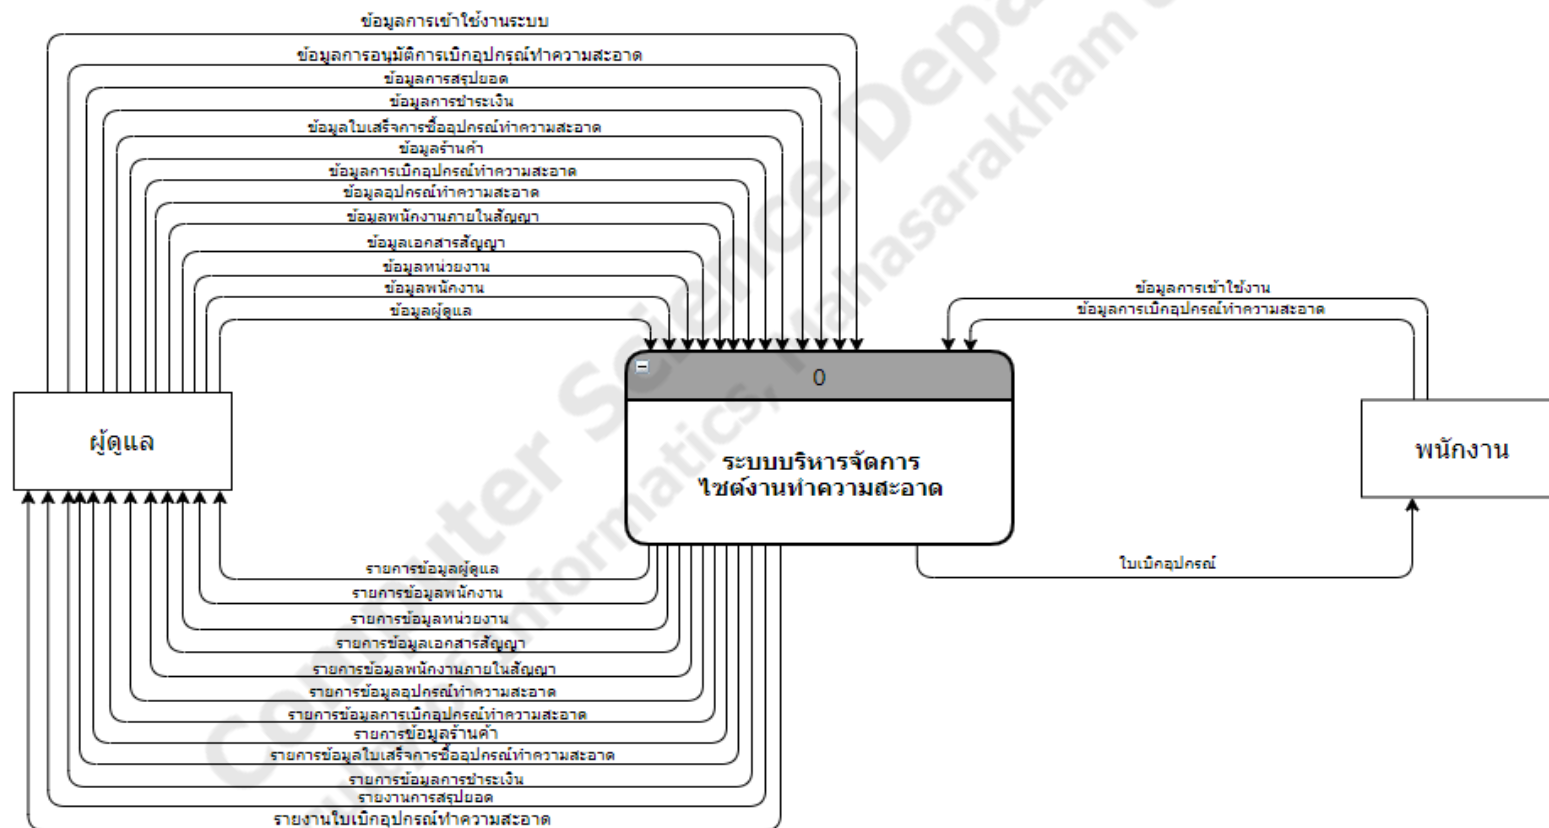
ข้อมูลการเข้าใช้งานระบบ
ข้อมูลการอนุมัติการเบิกอุปกรณ์ทำความสะอาด
ข้อมูลการสรุปยอด
ข้อมูลการชำระเงิน
ข้อมูลใบเสร็จการซื้ออุปกรณ์ทำความสะอาด
ข้อมูลร้านค้า
ข้อมูลการเบิกอุปกรณ์ทำความสะอาด
ข้อมูลอุปกรณ์ทำความสะอาด
ข้อมูลพนักงานภายในสัญญา
ข้อมูลเอกสารสัญญา
ข้อมูลหน่วยงาน
ข้อมูลพนักงาน
ข้อมูลผู้ดูแล

ข้อมูลการเข้าใช้งาน
ข้อมูลการเบิกอุปกรณ์ทำความสะอาด

ผู้ดูแล

0

ระบบบริหารจัดการ
ไซต์งานทำความสะอาด

พนักงาน

ใบเบิกอุปกรณ์

รายการข้อมูลผู้ดูแล
รายการข้อมูลพนักงาน
รายการข้อมูลหน่วยงาน
รายการข้อมูลเอกสารสัญญา
รายการข้อมูลพนักงานภายในสัญญา
รายการข้อมูลอุปกรณ์ทำความสะอาด
รายการข้อมูลการเบิกอุปกรณ์ทำความสะอาด
รายการข้อมูลร้านค้า
รายการข้อมูลใบเสร็จการซื้ออุปกรณ์ทำความสะอาด
รายการข้อมูลการชำระเงิน
รายงานการสรุปยอด
รายงานใบเบิกอุปกรณ์ทำความสะอาด

Computer Science Department, Informatics, Mahasarakham